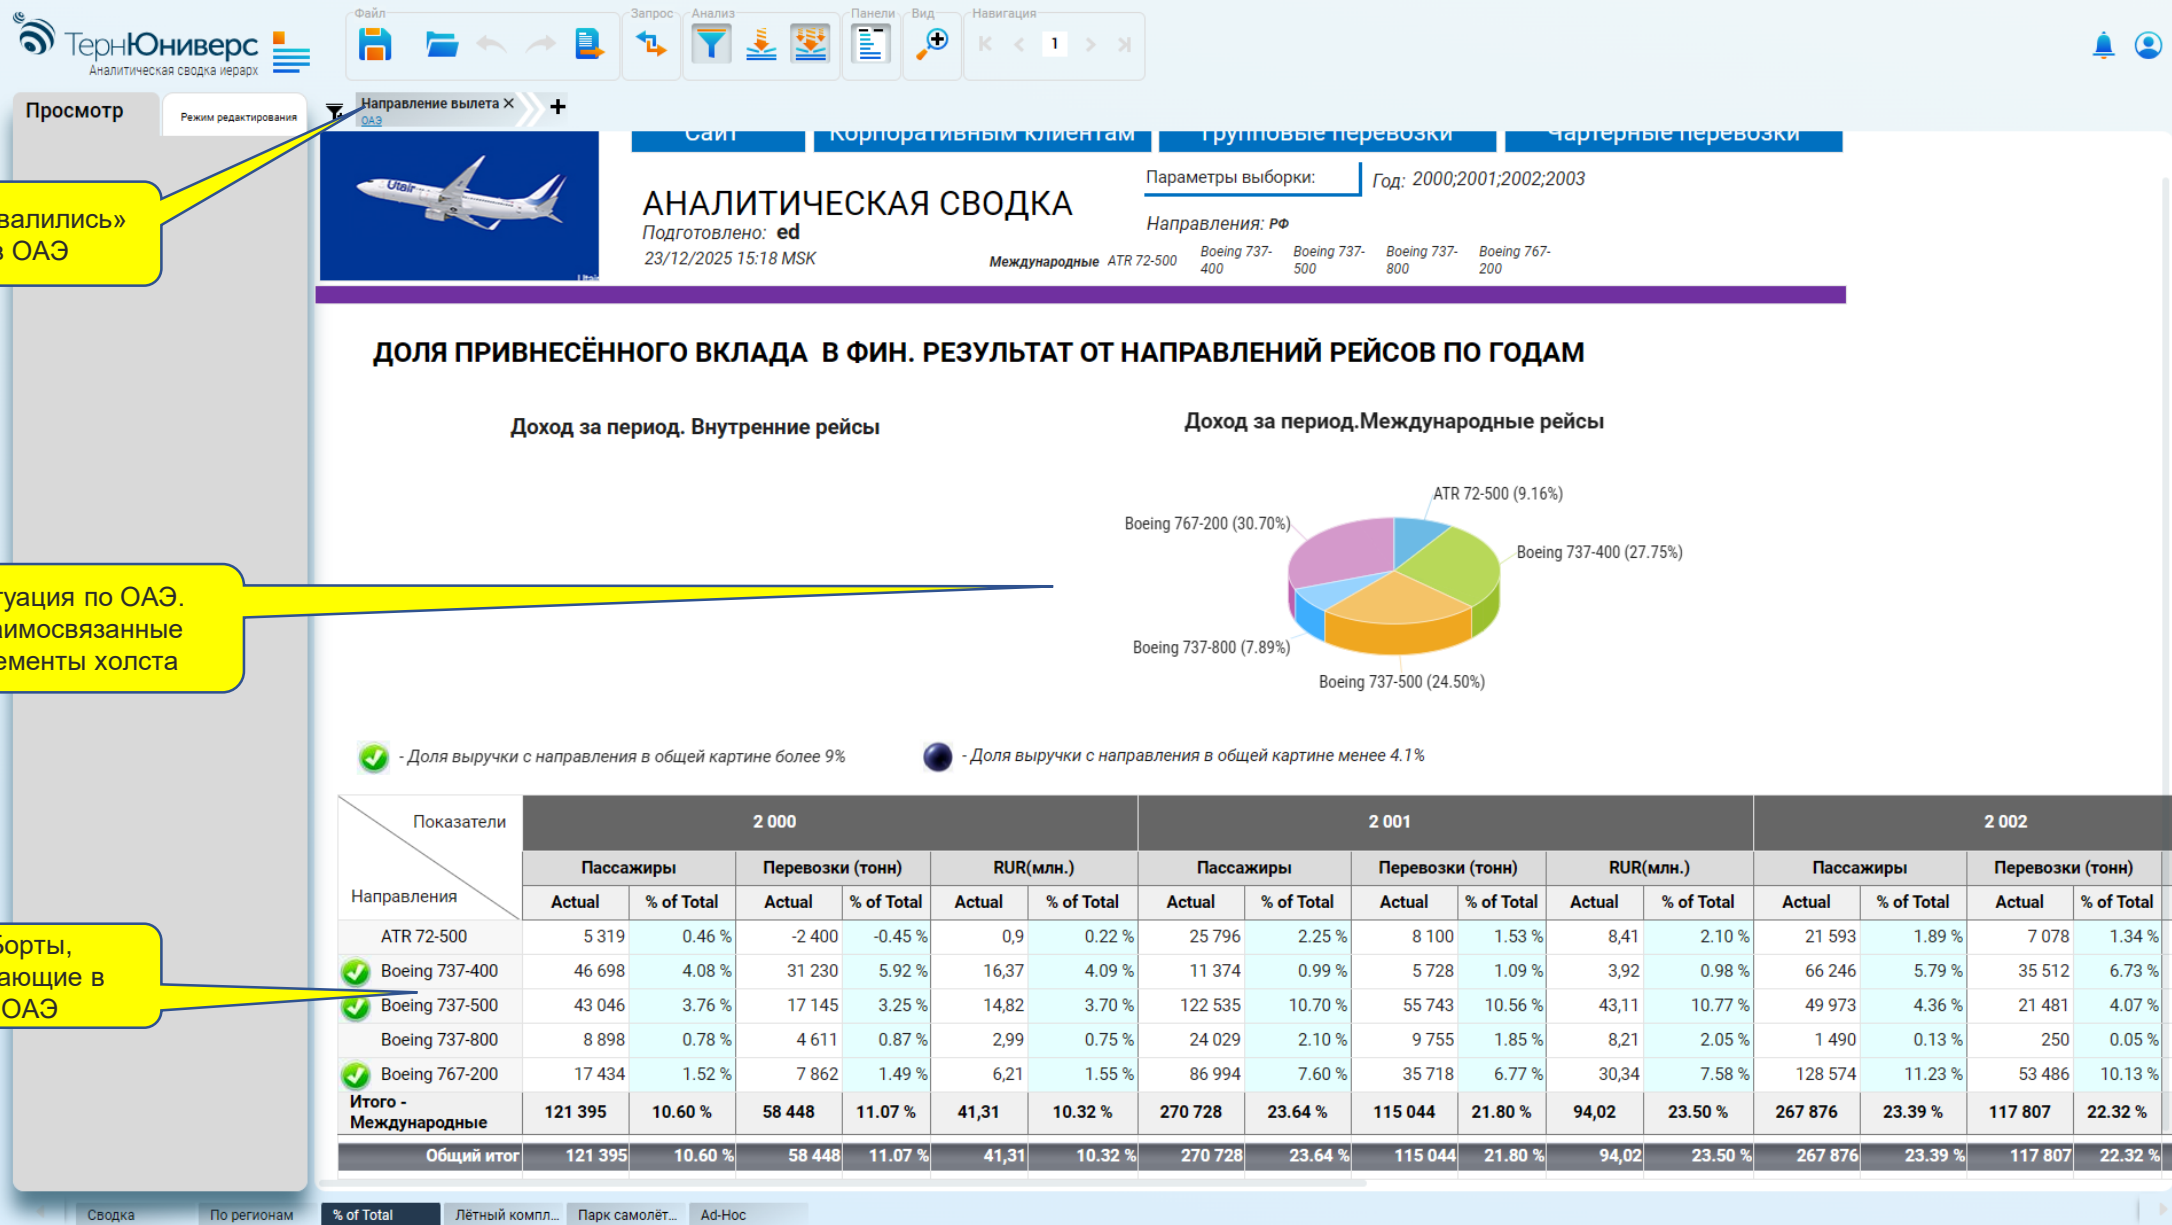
ТернЮниверс
Аналитическая сводка иерарх

Файл | Запрос | Анализ | Панели | Вид | Навигация
1

Просмотр | Режим редактирования | Направление вылета ✕ ОАЭ | +

Сайт | Корпоративным клиентам | Групповые перевозки | Чартерные перевозки

АНАЛИТИЧЕСКАЯ СВОДКА
Подготовлено: ed
23/12/2025 15:18 MSK

Параметры выборки: Год: 2000;2001;2002;2003
Направления: РФ
Международные ATR 72-500 Boeing 737-400 Boeing 737-500 Boeing 737-800 Boeing 767-200

валились» в ОАЭ

ДОЛЯ ПРИВНЕСЁННОГО ВКЛАДА В ФИН. РЕЗУЛЬТАТ ОТ НАПРАВЛЕНИЙ РЕЙСОВ ПО ГОДАМ

Доход за период. Внутренние рейсы

Доход за период.Международные рейсы

ATR 72-500 (9.16%)
Boeing 767-200 (30.70%)
Boeing 737-400 (27.75%)
Boeing 737-800 (7.89%)
Boeing 737-500 (24.50%)

туация по ОАЭ. аимосвязанные ементы холста

- Доля выручки с направления в общей картине более 9%
- Доля выручки с направления в общей картине менее 4.1%

| Показатели / Направления | 2 000 | | | | | | 2 001 | | | | | | 2 002 | | | |
|---|---|---|---|---|---|---|---|---|---|---|---|---|---|---|---|---|
| | Пассажиры | | Перевозки (тонн) | | RUR(млн.) | | Пассажиры | | Перевозки (тонн) | | RUR(млн.) | | Пассажиры | | Перевозки (тонн) | |
| | Actual | % of Total | Actual | % of Total | Actual | % of Total | Actual | % of Total | Actual | % of Total | Actual | % of Total | Actual | % of Total | Actual | % of Total |
| ATR 72-500 | 5 319 | 0.46 % | -2 400 | -0.45 % | 0,9 | 0.22 % | 25 796 | 2.25 % | 8 100 | 1.53 % | 8,41 | 2.10 % | 21 593 | 1.89 % | 7 078 | 1.34 % |
| Boeing 737-400 | 46 698 | 4.08 % | 31 230 | 5.92 % | 16,37 | 4.09 % | 11 374 | 0.99 % | 5 728 | 1.09 % | 3,92 | 0.98 % | 66 246 | 5.79 % | 35 512 | 6.73 % |
| Boeing 737-500 | 43 046 | 3.76 % | 17 145 | 3.25 % | 14,82 | 3.70 % | 122 535 | 10.70 % | 55 743 | 10.56 % | 43,11 | 10.77 % | 49 973 | 4.36 % | 21 481 | 4.07 % |
| Boeing 737-800 | 8 898 | 0.78 % | 4 611 | 0.87 % | 2,99 | 0.75 % | 24 029 | 2.10 % | 9 755 | 1.85 % | 8,21 | 2.05 % | 1 490 | 0.13 % | 250 | 0.05 % |
| Boeing 767-200 | 17 434 | 1.52 % | 7 862 | 1.49 % | 6,21 | 1.55 % | 86 994 | 7.60 % | 35 718 | 6.77 % | 30,34 | 7.58 % | 128 574 | 11.23 % | 53 486 | 10.13 % |
| Итого - Международные | 121 395 | 10.60 % | 58 448 | 11.07 % | 41,31 | 10.32 % | 270 728 | 23.64 % | 115 044 | 21.80 % | 94,02 | 23.50 % | 267 876 | 23.39 % | 117 807 | 22.32 % |
| Общий итог | 121 395 | 10.60 % | 58 448 | 11.07 % | 41,31 | 10.32 % | 270 728 | 23.64 % | 115 044 | 21.80 % | 94,02 | 23.50 % | 267 876 | 23.39 % | 117 807 | 22.32 % |

борты, ающие в ОАЭ

Сводка | По регионам | % of Total | Лётный компл... | Парк самолёт... | Ad-Hoc